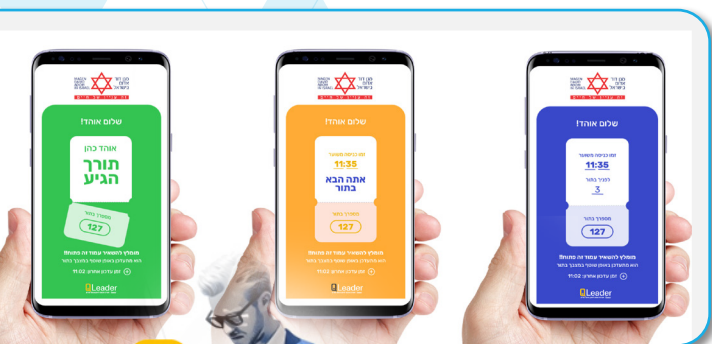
מגן דוד אדום בישראל

שלום אוהד!

אוהד כהן
תורך הגיע

מספרך בתור
127

מומלץ להשאיר עמוד זה פתוח!
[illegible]

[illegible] 11:02

Leader

מגן דוד אדום בישראל

שלום אוהד!

זמן כניסה משוער
11:35

אתה הבא בתור

מספרך בתור
127

מומלץ להשאיר עמוד זה פתוח!
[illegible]

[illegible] 11:02

Leader

מגן דוד אדום בישראל

שלום אוהד!

זמן כניסה משוער
11:35

לפניך בתור
3

מספרך בתור
127

מומלץ להשאיר עמוד זה פתוח!
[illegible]

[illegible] 11:02

Leader